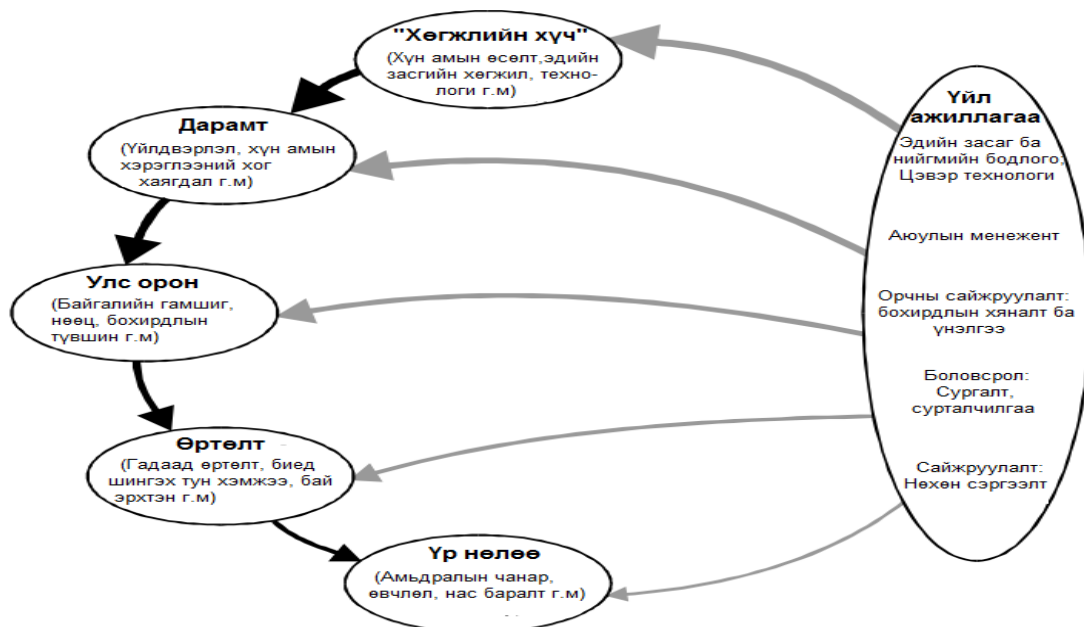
"Хөгжлийн хүч"
(Хүн амын өсөлт,эдийн засгийн хөгжил, технологи г.м)

Дарамт
(Үйлдвэрлэл, хүн амын хэрэглээний хог хаягдал г.м)

Улс орон
(Байгалийн гамшиг, нөөц, бохирдлын түвшин г.м)

Өртөлт
(Гадаад өртөлт, биед шингэх тун хэмжээ, бай эрхтэн г.м)

Үр нөлөө
(Амьдралын чанар, өвчлөл, нас баралт г.м)

Үйл ажиллагаа
Эдийн засаг ба нийгмийн бодлого; Цэвэр технологи

Аюулын менежент

Орчны сайжруулалт: бохирдлын хяналт ба үнэлгээ

Боловсрол: Сургалт, сурталчилгаа

Сайжруулалт: Нөхөн сэргээлт